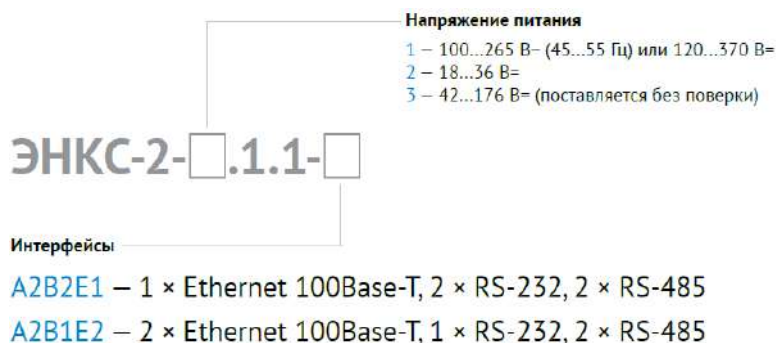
Напряжение питания

1 – 100...265 В~ (45...55 Гц) или 120...370 В=
2 – 18...36 В=
3 – 42...176 В= (поставляется без поверки)

ЭНКС-2-□.1.1-□

Интерфейсы

A2B2E1 – 1 × Ethernet 100Base-T, 2 × RS-232, 2 × RS-485
A2B1E2 – 2 × Ethernet 100Base-T, 1 × RS-232, 2 × RS-485